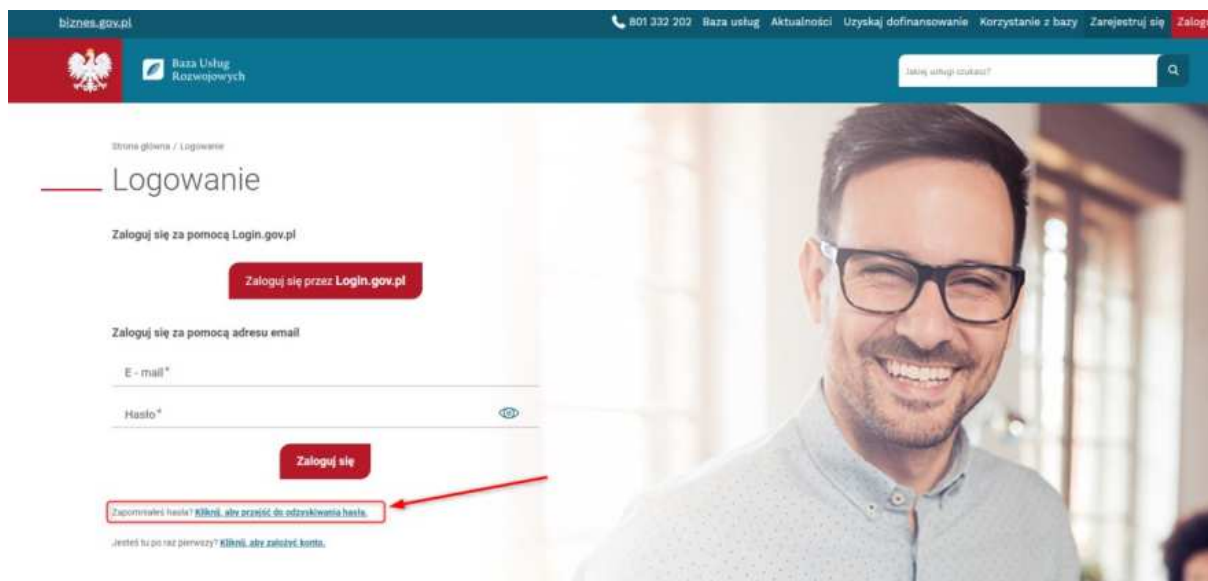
biznes.gov.pl

801 332 202 Baza usług Aktualności Uzyskaj dofinansowanie Korzystanie z bazy Zarejestruj się Zalog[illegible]

Baza Usług Rozwojowych

Jakiej usługi szukasz?

Strona główna / Logowanie

Logowanie

Zaloguj się za pomocą Login.gov.pl

Zaloguj się przez Login.gov.pl

Zaloguj się za pomocą adresu email

E - mail*

Hasło*

Zaloguj się

Zapomniałeś hasła? Kliknij, aby przejść do odzyskiwania hasła.

Jesteś tu po raz pierwszy? Kliknij, aby założyć konto.